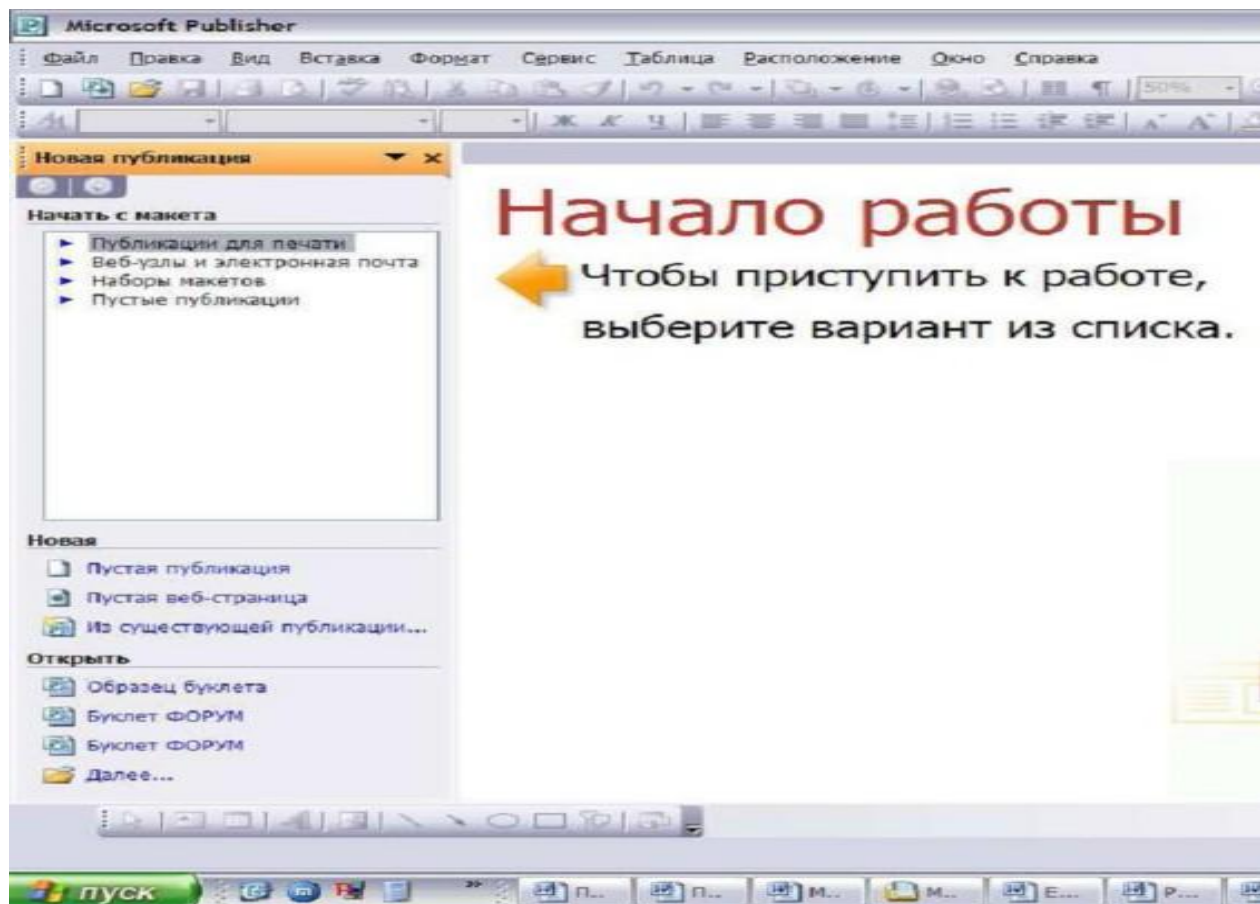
Microsoft Publisher

Файл Правка Вид Вставка Формат Сервис Таблица Расположение Окно Справка

50%

Новая публикация

Начать с макета

Публикации для печати
Веб-узлы и электронная почта
Наборы макетов
Пустые публикации

Новая

Пустая публикация
Пустая веб-страница
Из существующей публикации...

Открыть

Образец буклета
Буклет ФОРУМ
Буклет ФОРУМ
Далее...

Начало работы

Чтобы приступить к работе, выберите вариант из списка.

пуск

П... П... М... М... Е... Р...